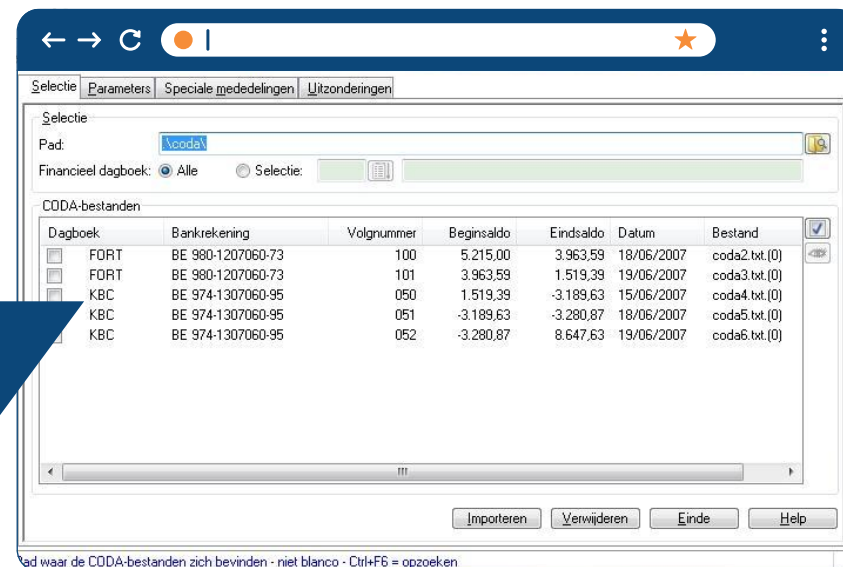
Selectie | Parameters | Speciale mededelingen | Uitzonderingen

Selectie
Pad: .\coda\
Financieel dagboek: Alle Selectie:

CODA-bestanden

| Dagboek | | Bankrekening | Volgnummer | Beginsaldo | Eindsaldo | Datum | Bestand |
|---|---|---|---|---|---|---|---|
| | FORT | BE 980-1207060-73 | 100 | 5.215,00 | 3.963,59 | 18/06/2007 | coda2.txt.(0) |
| | FORT | BE 980-1207060-73 | 101 | 3.963,59 | 1.519,39 | 19/06/2007 | coda3.txt.(0) |
| | KBC | BE 974-1307060-95 | 050 | 1.519,39 | -3.189,63 | 15/06/2007 | coda4.txt.(0) |
| | KBC | BE 974-1307060-95 | 051 | -3.189,63 | -3.280,87 | 18/06/2007 | coda5.txt.(0) |
| | KBC | BE 974-1307060-95 | 052 | -3.280,87 | 8.647,63 | 19/06/2007 | coda6.txt.(0) |

Importeren | Verwijderen | Einde | Help

ad waar de CODA-bestanden zich bevinden - niet blanco - Ctrl+F6 = opzoeken